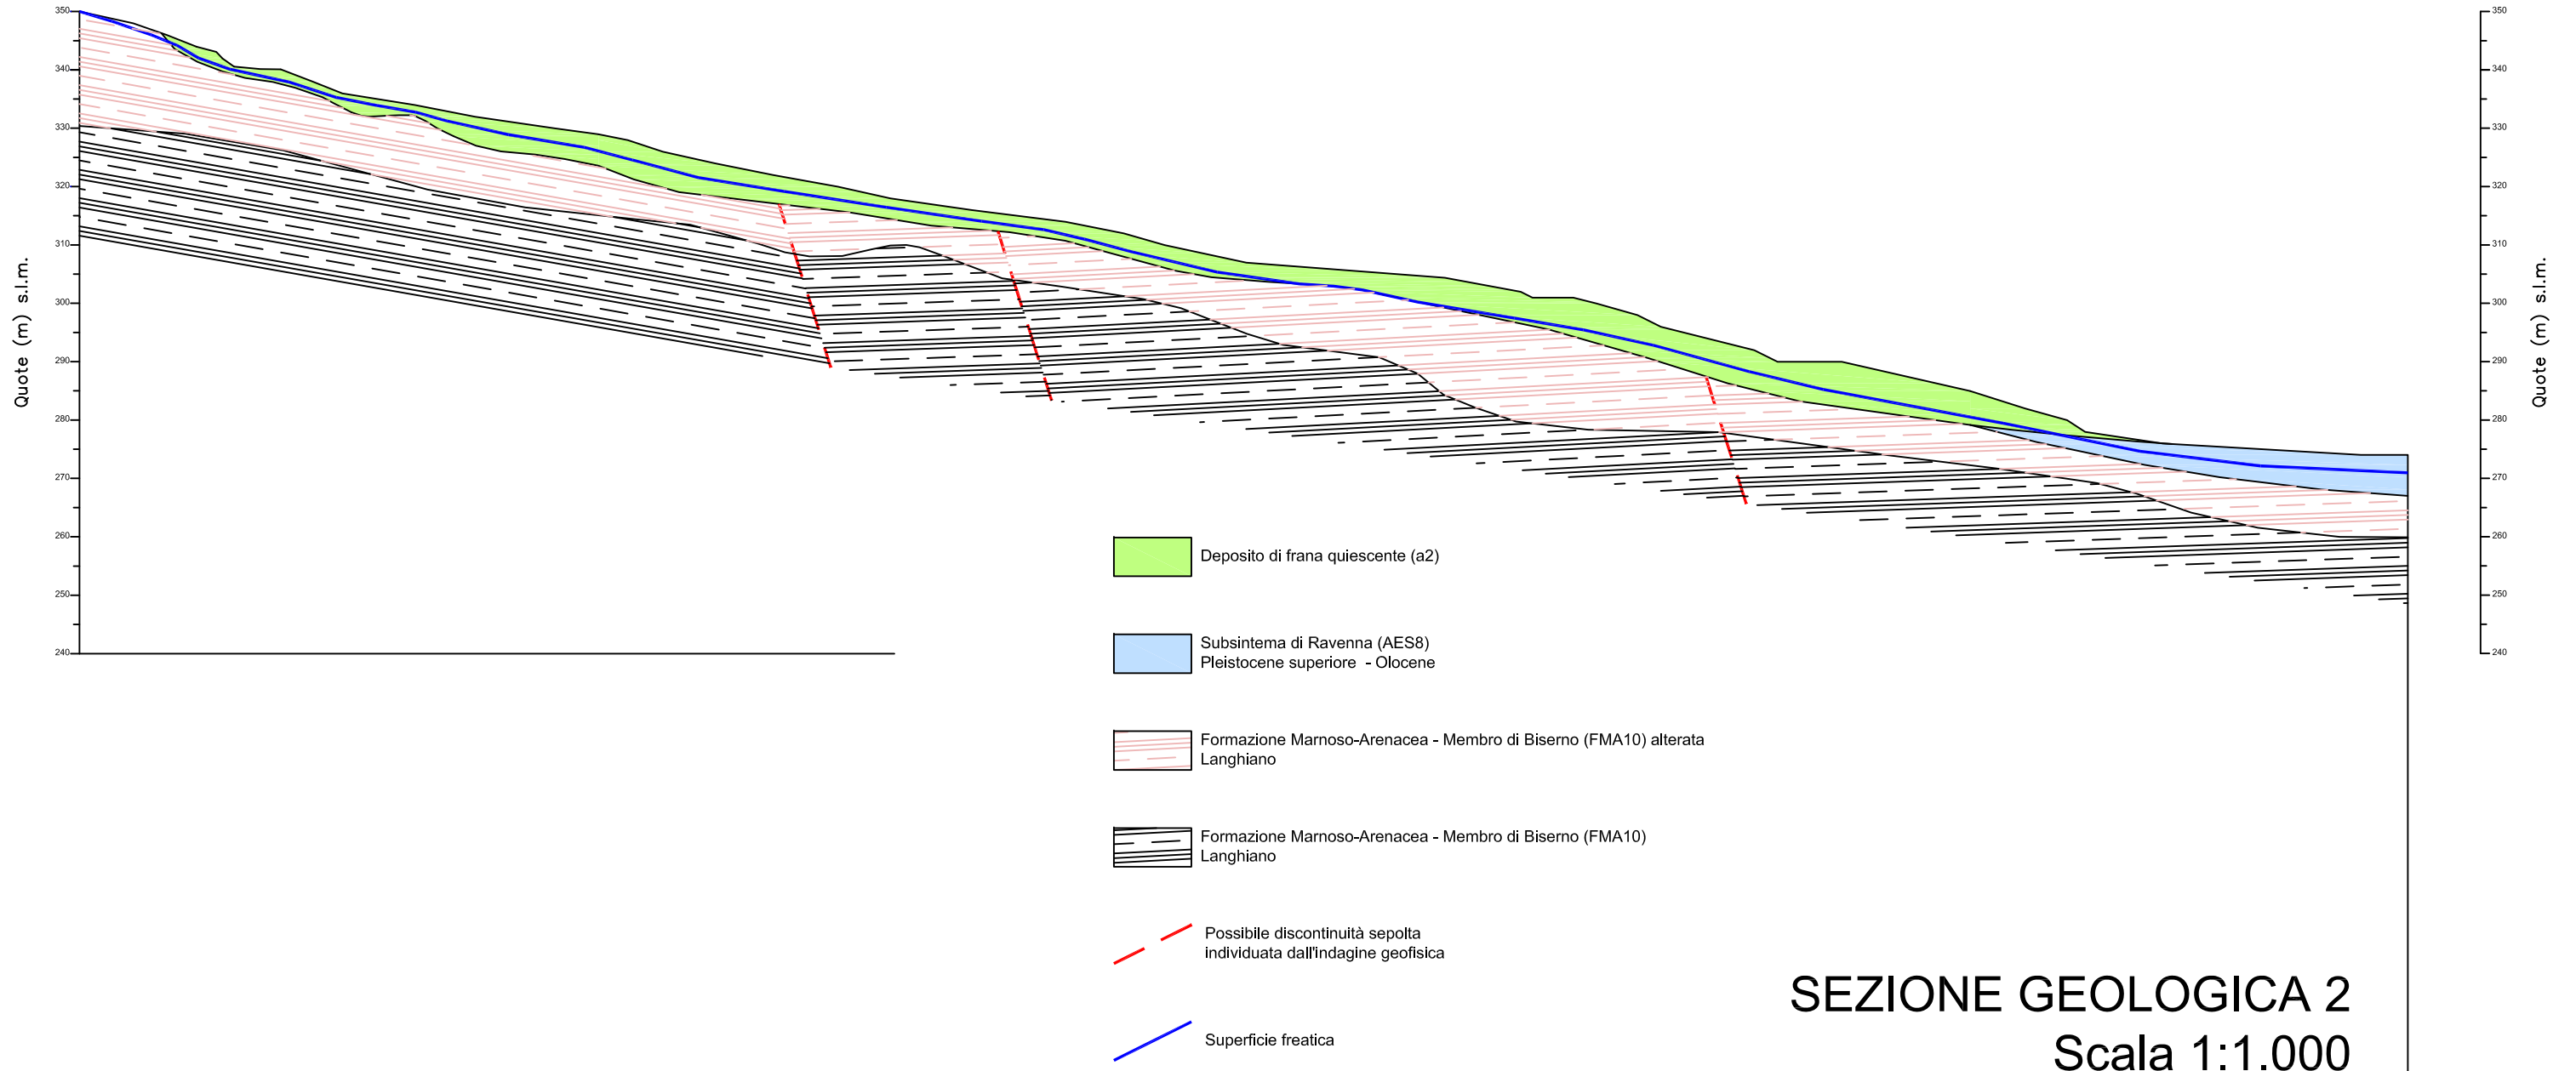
350
340
330
320
310
300
290
280
270
260
250
240

Quote (m) s.l.m.

350
340
330
320
310
300
290
280
270
260
250
240

Quote (m) s.l.m.

Deposito di frana quiescente (a2)

Subsintema di Ravenna (AES8)
Pleistocene superiore - Olocene

Formazione Marnoso-Arenacea - Membro di Biserno (FMA10) alterata
Langhiano

Formazione Marnoso-Arenacea - Membro di Biserno (FMA10)
Langhiano

Possibile discontinuità sepolta
individuata dall'indagine geofisica

Superficie freatica

SEZIONE GEOLOGICA 2
Scala 1:1.000